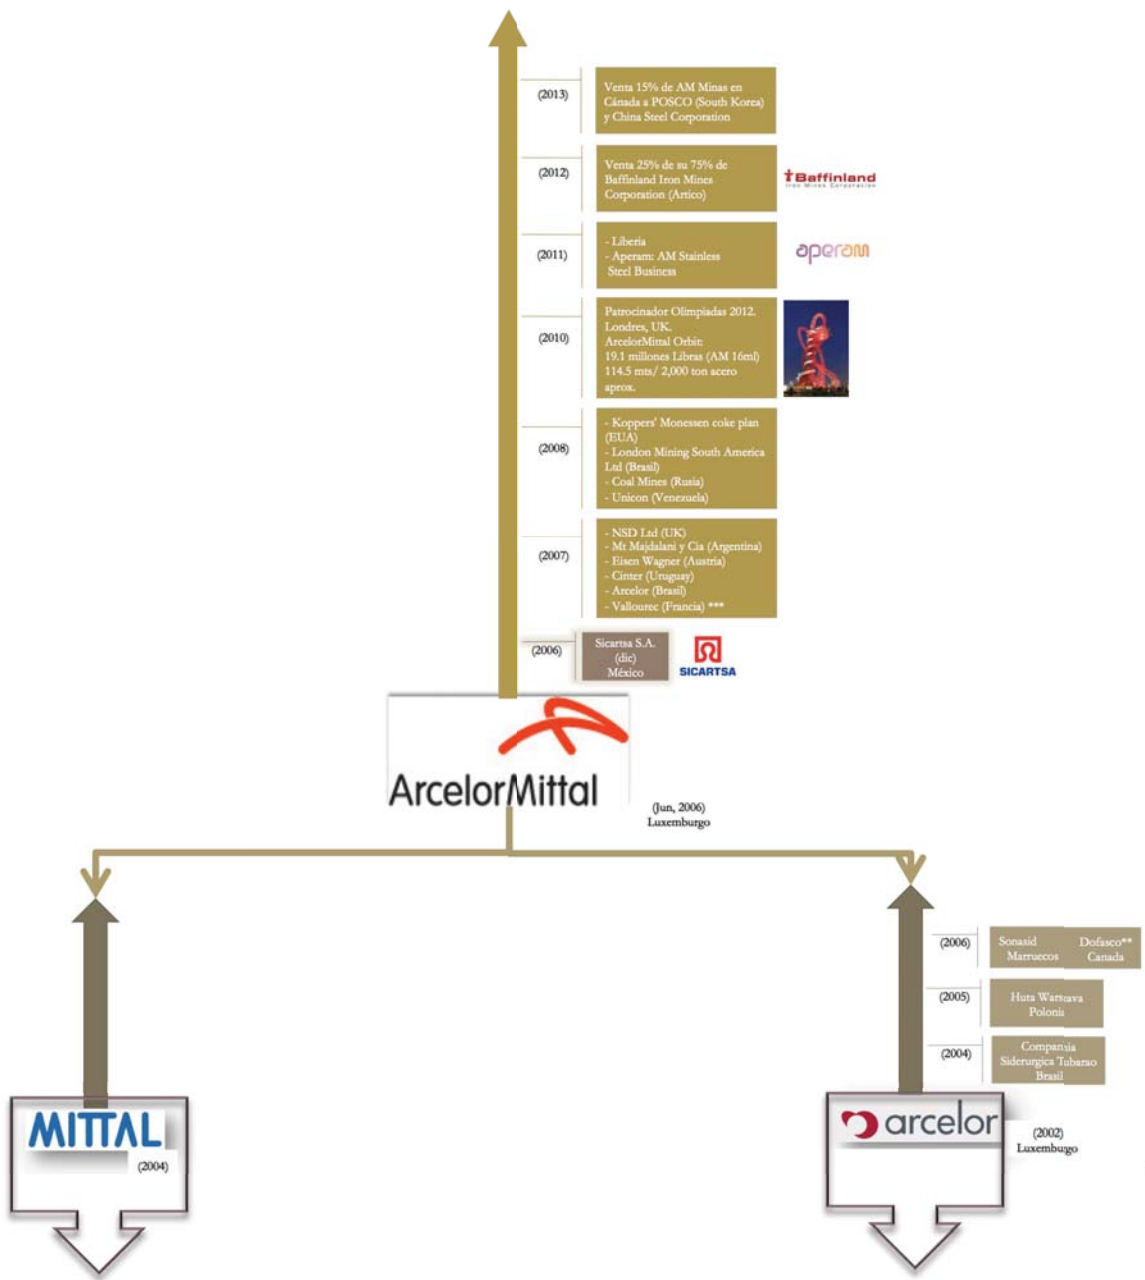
(2013)

Venta 15% de AM Minas en Cánada a POSCO (South Korea) y China Steel Corporation

(2012)

Venta 25% de su 75% de Baffinland Iron Mines Corporation (Artico)

Baffinland Iron Mines Corporation

(2011)

- Liberia
- Aperam: AM Stainless Steel Business

aperam

(2010)

Patrocinador Olimpiadas 2012. Londres, UK. ArcelorMittal Orbit: 19.1 millones Libras (AM 16ml) 114.5 mts/ 2,000 ton acero aprox.

(2008)

- Koppers' Monessen coke plan (EUA)
- London Mining South America Ltd (Brasil)
- Coal Mines (Rusia)
- Unicon (Venezuela)

(2007)

- NSD Ltd (UK)
- Mt Majdalani y Cia (Argentina)
- Eisen Wagner (Austria)
- Cinter (Uruguay)
- Arcelor (Brasil)
- Vallourec (Francia) ***

(2006)

Sicartsa S.A. (dic) México

SICARTSA

ArcelorMittal

(Jun, 2006) Luxemburgo

(2006)

Sonasid Marruecos

Dofasco** Canada

(2005)

Huta Warszava Polonia

(2004)

Compansia Siderurgica Tubarao Brasil

MITTAL

(2004)

arcelor

(2002) Luxemburgo